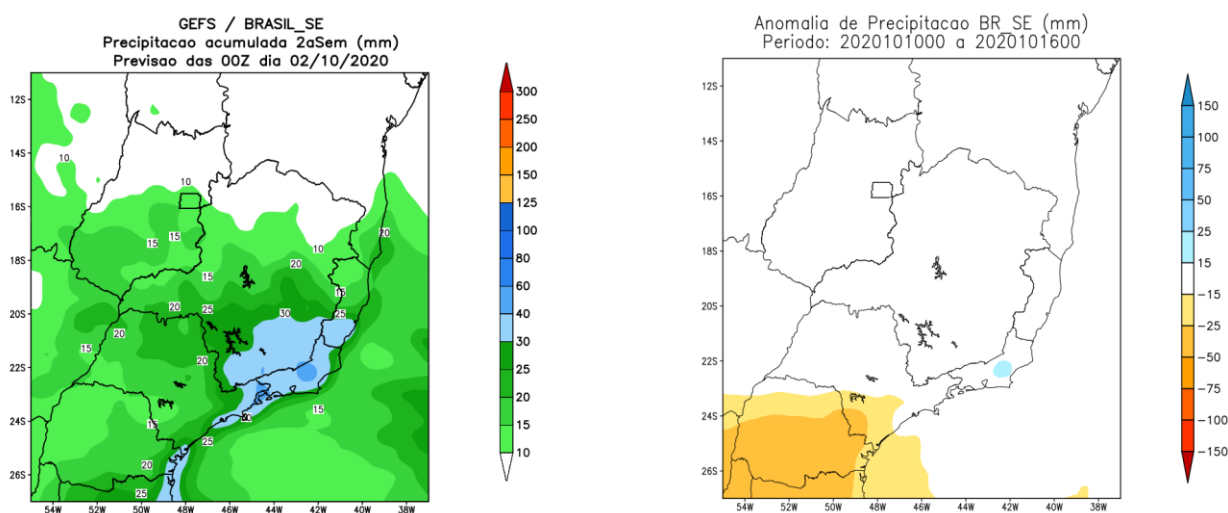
GEFS / BRASIL_SE
Precipitacao acumulada 2aSem (mm)
Previsao das 00Z dia 02/10/2020

12S
14S
16S
18S
20S
22S
24S
26S
54W 52W 50W 48W 46W 44W 42W 40W 38W

10
10
15
15
10
20
20
15
15
20
25
30
25
20
15
20
25
15
20
15
20
25

300
250
200
150
125
100
80
60
40
30
25
20
15
10

Anomalia de Precipitacao BR_SE (mm)
Periodo: 2020101000 a 2020101600

12S
14S
16S
18S
20S
22S
24S
26S
54W 52W 50W 48W 46W 44W 42W 40W 38W

150
100
75
50
25
15
−15
−25
−50
−75
−100
−150